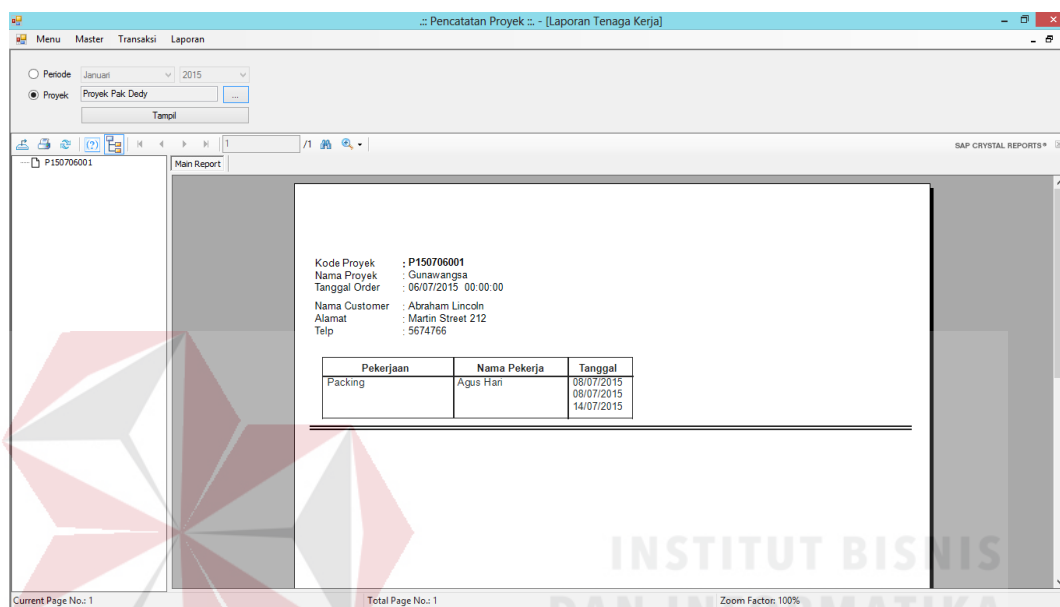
.:: Pencatatan Proyek ::. - [Laporan Tenaga Kerja]

Menu Master Transaksi Laporan

Periode Januari 2015

Proyek Proyek Pak Dedy ...

Tampil

1 /1

SAP CRYSTAL REPORTS®

P150706001

Main Report

Kode Proyek : P150706001
Nama Proyek : Gunawangsa
Tanggal Order : 06/07/2015 00:00:00

Nama Customer : Abraham Lincoln
Alamat : Martin Street 212
Telp : 5674766

| Pekerjaan | Nama Pekerja | Tanggal |
|---|---|---|
| Packing | Agus Hari | 08/07/2015 08/07/2015 14/07/2015 |

INSTITUT BISNIS
DAN INFORMATIKA

Current Page No.: 1 Total Page No.: 1 Zoom Factor: 100%